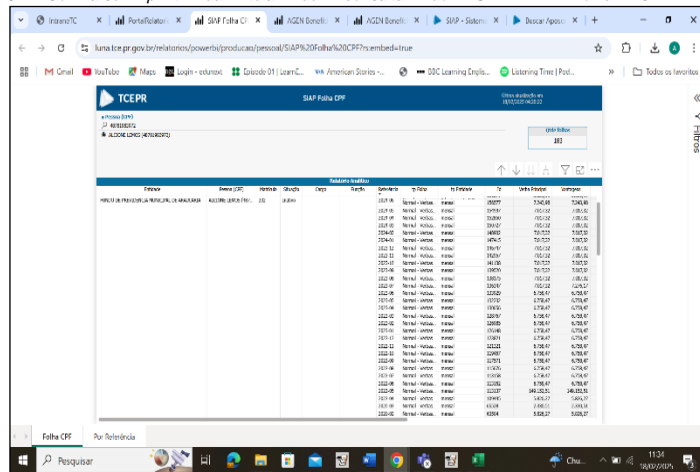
IntranetTC | PortalRelator | SIAP Folha CP | AGEN Benefic | AGEN Benefic | SIAP - Sistem | Buscar Apose | +

luna.tce.pr.gov.br/relatorios/powerbi/producao/pessoal/SIAP%20Folha%20CPF?rs:embed=true

Gmail | YouTube | Maps | Login - edunext | Episode 01 | LearnC... | American Stories -... | BBC Learning Englis... | Listening Time | Pod... | Todos os favoritos

TCEPR

SIAP Folha CPF

Dados atualizados em 18/02/2025 04:20:22

Filtros

Pessoa (CPF)

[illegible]

ALCIONE LOPES ([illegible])

Qtde Folhas

183

Relatório Analítico

| Entidade | Pessoa (CPF) | Matrícula | Situação | Cargo | Função | Referência | Tp Folha | Tp Entidade | Nr | Verba Principal | Vantagens |
|---|---|---|---|---|---|---|---|---|---|---|---|
| INSTITUTO DE PREVIDENCIA MUNICIPAL DE ARAUCARIA | ALCIONE LOPES ([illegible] | 231 | Ativo | | | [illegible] | Normal - Ventos... | mensal | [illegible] | 7.540,88 | 7.540,88 |
| | | | | | | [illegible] | Normal - Ventos... | mensal | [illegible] | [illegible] | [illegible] |
| | | | | | | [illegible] | Normal - Ventos... | mensal | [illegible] | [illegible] | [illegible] |
| | | | | | | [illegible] | Normal - Ventos... | mensal | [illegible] | 6.758,47 | 6.758,47 |
| | | | | | | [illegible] | Normal - Ventos... | mensal | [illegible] | 349.152,51 | 349.152,51 |
| | | | | | | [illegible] | Normal - Ventos... | mensal | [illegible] | 5.828,27 | 5.828,27 |

Folha CPF | Por Referência

Pesquisar

11:34
18/02/2025